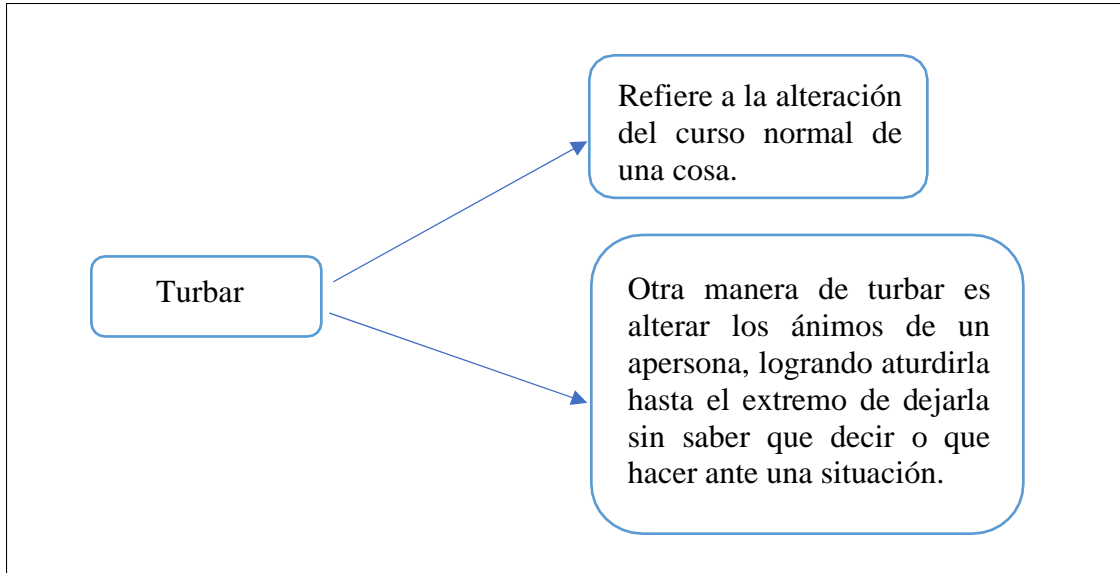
Turbar

Refiere a la alteración del curso normal de una cosa.

Otra manera de turbar es alterar los ánimos de un apersona, logrando aturdirla hasta el extremo de dejarla sin saber que decir o que hacer ante una situación.